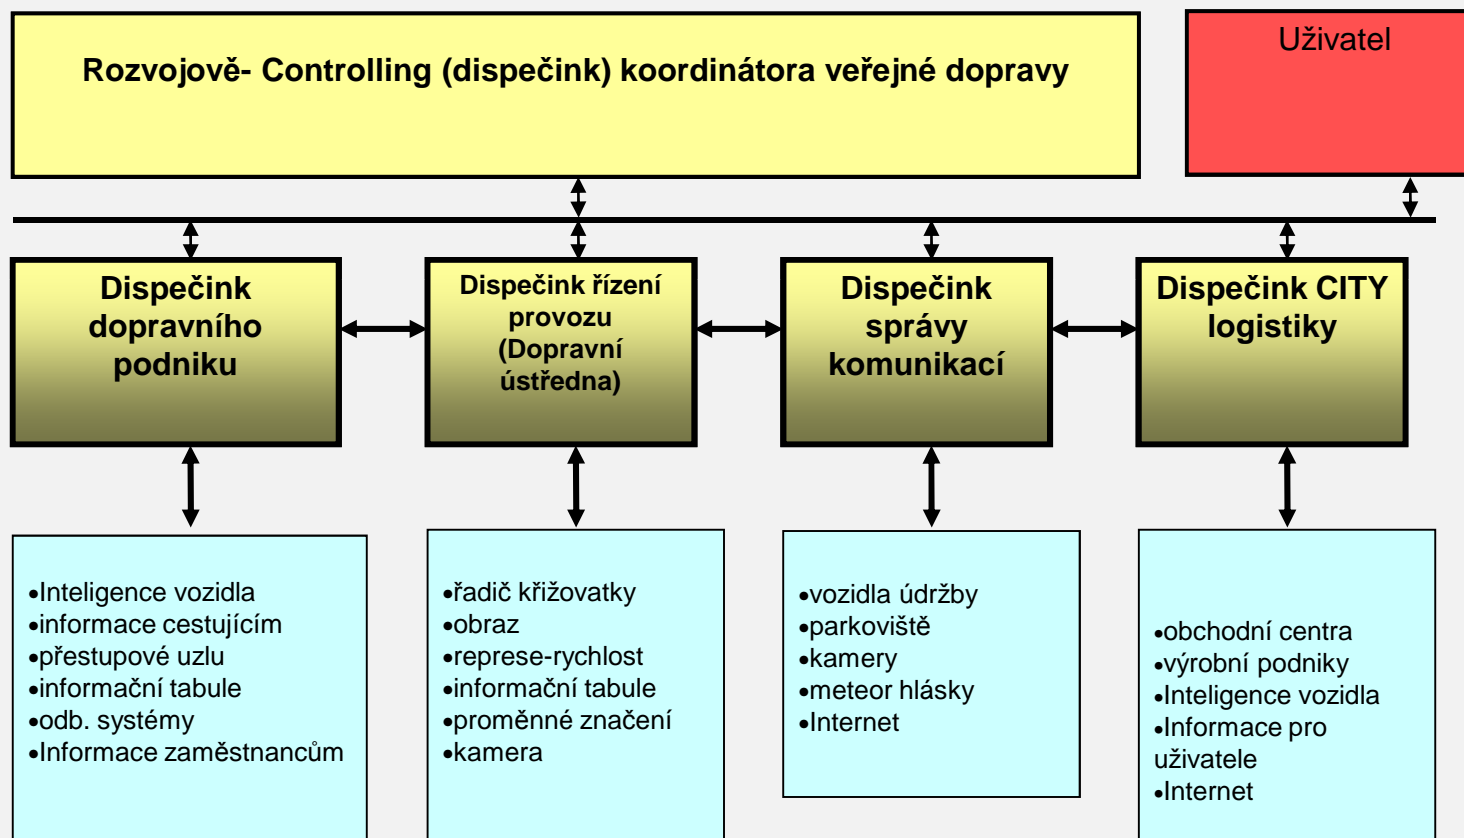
Rozvojově- Controlling (dispečink) koordinátora veřejné dopravy

Uživatel

Dispečink dopravního podniku

Dispečink řízení provozu (Dopravní ústředna)

Dispečink správy komunikací

Dispečink CITY logistiky

•Inteligence vozidla
•informace cestujícím
•přestupové uzlu
•informační tabule
•odb. systémy
•Informace zaměstnancům

•řadič křižovatky
•obraz
•represe-rychlost
•informační tabule
•proměnné značení
•kamera

•vozidla údržby
•parkoviště
•kamery
•meteor hlásky
•Internet

•obchodní centra
•výrobní podniky
•Inteligence vozidla
•Informace pro uživatele
•Internet